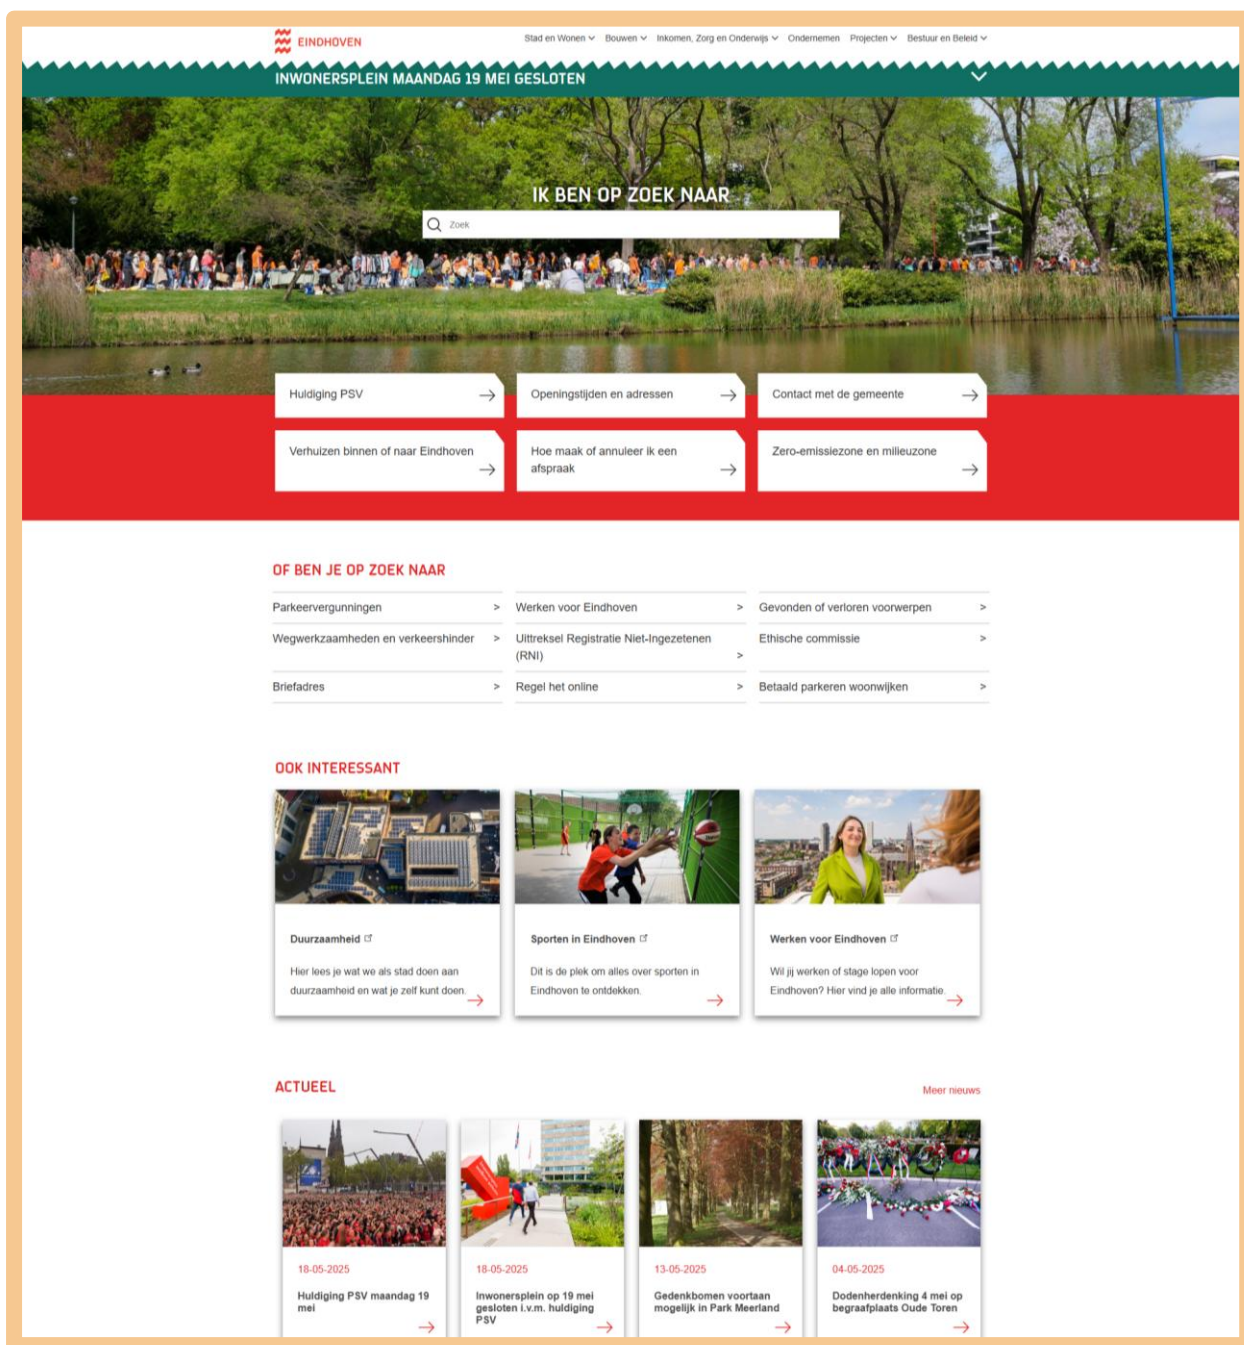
EINDHOVEN

Stad en Wonen Bouwen Inkomen, Zorg en Onderwijs Ondernemen Projecten Bestuur en Beleid

INWONERSPLEIN MAANDAG 19 MEI GESLOTEN

IK BEN OP ZOEK NAAR

Zoek

Huldiging PSV

Openingstijden en adressen

Contact met de gemeente

Verhuizen binnen of naar Eindhoven

Hoe maak of annuleer ik een afspraak

Zero-emissiezone en milieuzone

OF BEN JE OP ZOEK NAAR

Parkeervergunningen

Werken voor Eindhoven

Gevonden of verloren voorwerpen

Wegwerkzaamheden en verkeershinder

Uittreksel Registratie Niet-Ingezetenen (RNI)

Ethische commissie

Briefadres

Regel het online

Betaald parkeren woonwijken

OOK INTERESSANT

Duurzaamheid

Hier lees je wat we als stad doen aan duurzaamheid en wat je zelf kunt doen.

Sporten in Eindhoven

Dit is de plek om alles over sporten in Eindhoven te ontdekken.

Werken voor Eindhoven

Wil jij werken of stage lopen voor Eindhoven? Hier vind je alle informatie.

ACTUEEL

Meer nieuws

18-05-2025
Huldiging PSV maandag 19 mei

18-05-2025
Inwonersplein op 19 mei gesloten i.v.m. huldiging PSV

13-05-2025
Gedenkbomen voortaan mogelijk in Park Meerland

04-05-2025
Dodenherdenking 4 mei op begraafplaats Oude Toren